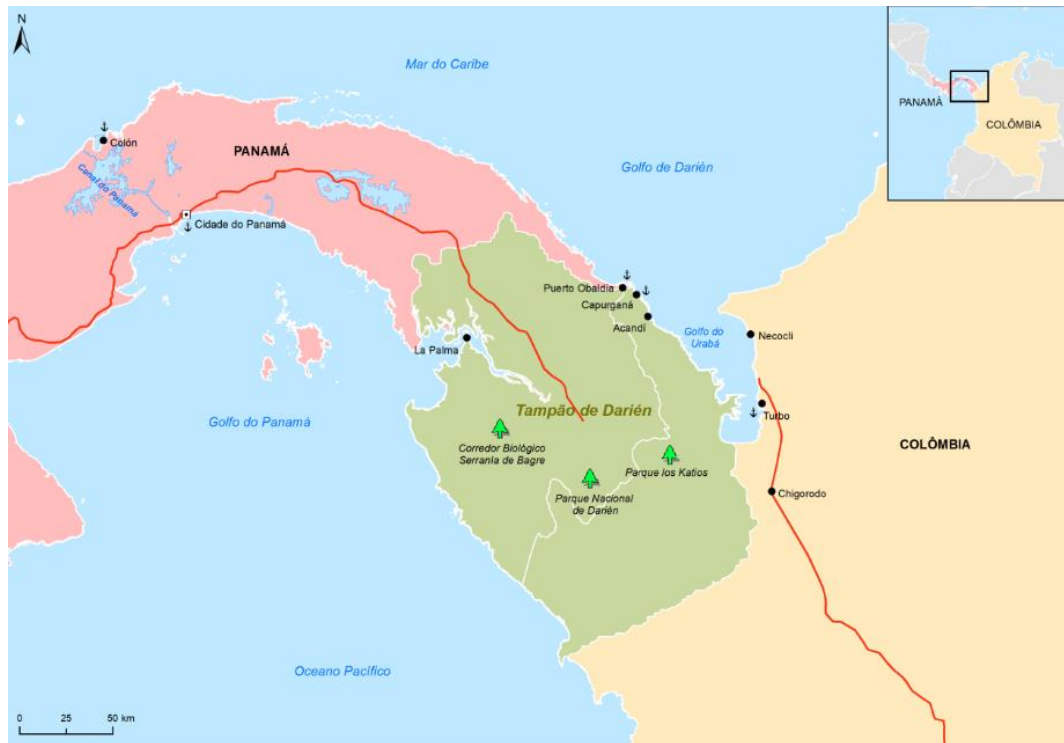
N

Mar do Caribe

PANAMÁ

COLÔMBIA

Colón

Canal do Panamá

PANAMÁ

Cidade do Panamá

Golfo de Darién

Puerto Obaldia

Capurganá

Acandí

Golfo do Urabá

Necocli

La Palma

Tampão de Darién

Turbo

Golfo do Panamá

Corredor Biológico Serrania de Bagre

Parque los Katios

COLÔMBIA

Parque Nacional de Darién

Chigorodo

Oceano Pacífico

0 25 50 km